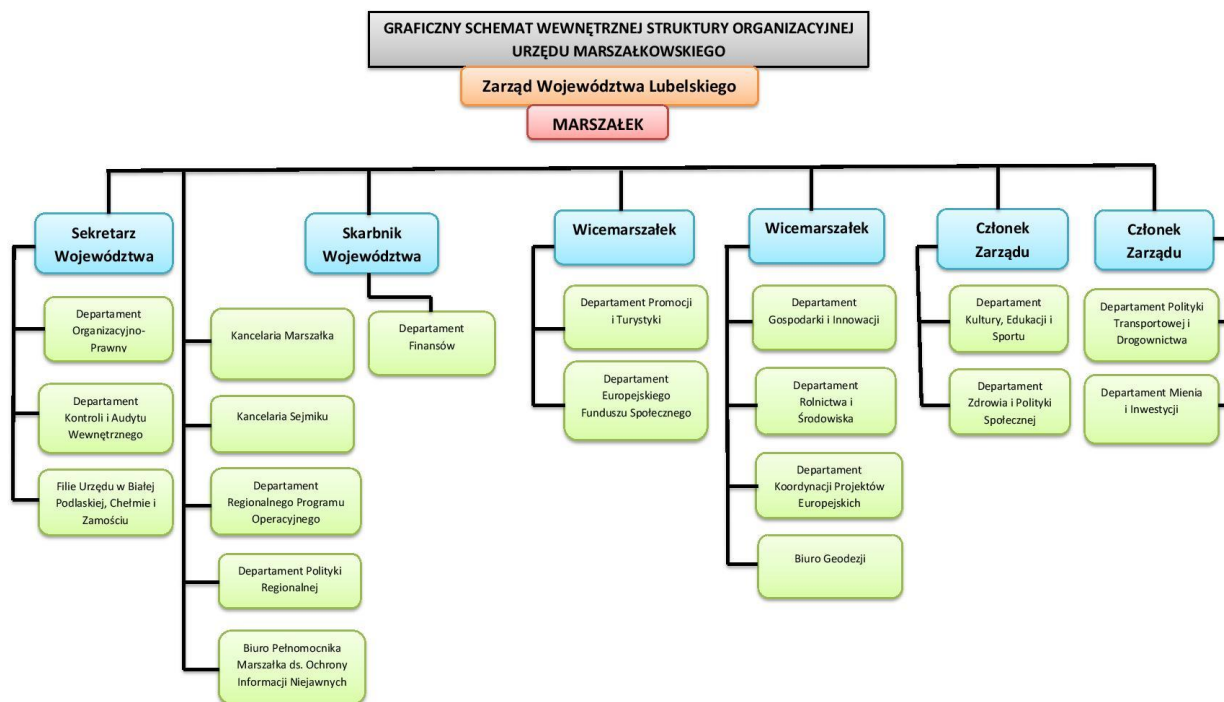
GRAFICZNY SCHEMAT WEWNĘTRZNEJ STRUKTURY ORGANIZACYJNEJ URZĘDU MARSZAŁKOWSKIEGO

Zarząd Województwa Lubelskiego

MARSZAŁEK

Sekretarz Województwa

Departament Organizacyjno-Prawny

Departament Kontroli i Audytu Wewnętrznego

Filie Urzędu w Białej Podlaskiej, Chełmie i Zamościu

Kancelaria Marszałka

Kancelaria Sejmiku

Departament Regionalnego Programu Operacyjnego

Departament Polityki Regionalnej

Biuro Pełnomocnika Marszałka ds. Ochrony Informacji Niejawnych

Skarbnik Województwa

Departament Finansów

Wicemarszałek

Departament Promocji i Turystyki

Departament Europejskiego Funduszu Społecznego

Wicemarszałek

Departament Gospodarki i Innowacji

Departament Rolnictwa i Środowiska

Departament Koordynacji Projektów Europejskich

Biuro Geodezji

Członek Zarządu

Departament Kultury, Edukacji i Sportu

Departament Zdrowia i Polityki Społecznej

Członek Zarządu

Departament Polityki Transportowej i Drogownictwa

Departament Mienia i Inwestycji